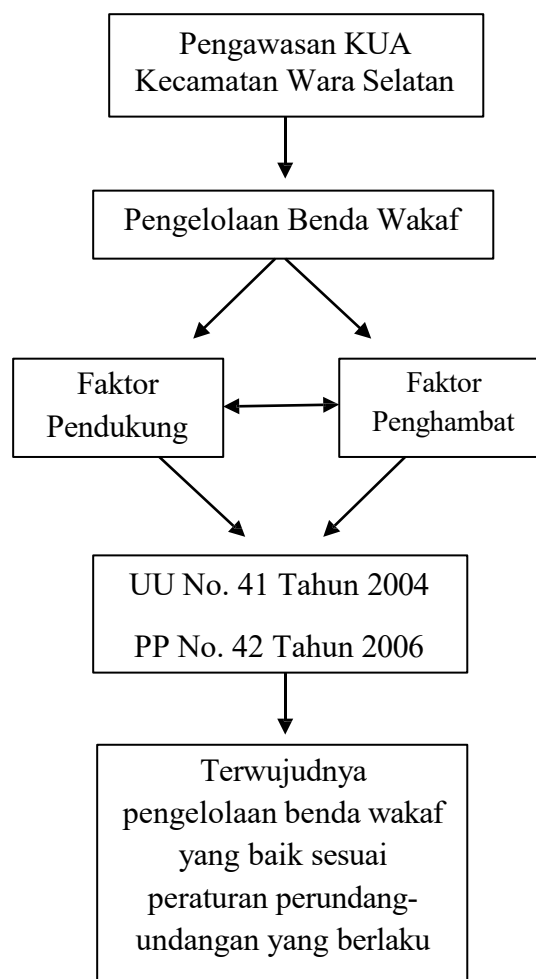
Pengawasan KUA Kecamatan Wara Selatan

Pengelolaan Benda Wakaf

Faktor Pendukung

Faktor Penghambat

UU No. 41 Tahun 2004

PP No. 42 Tahun 2006

Terwujudnya pengelolaan benda wakaf yang baik sesuai peraturan perundang-undangan yang berlaku